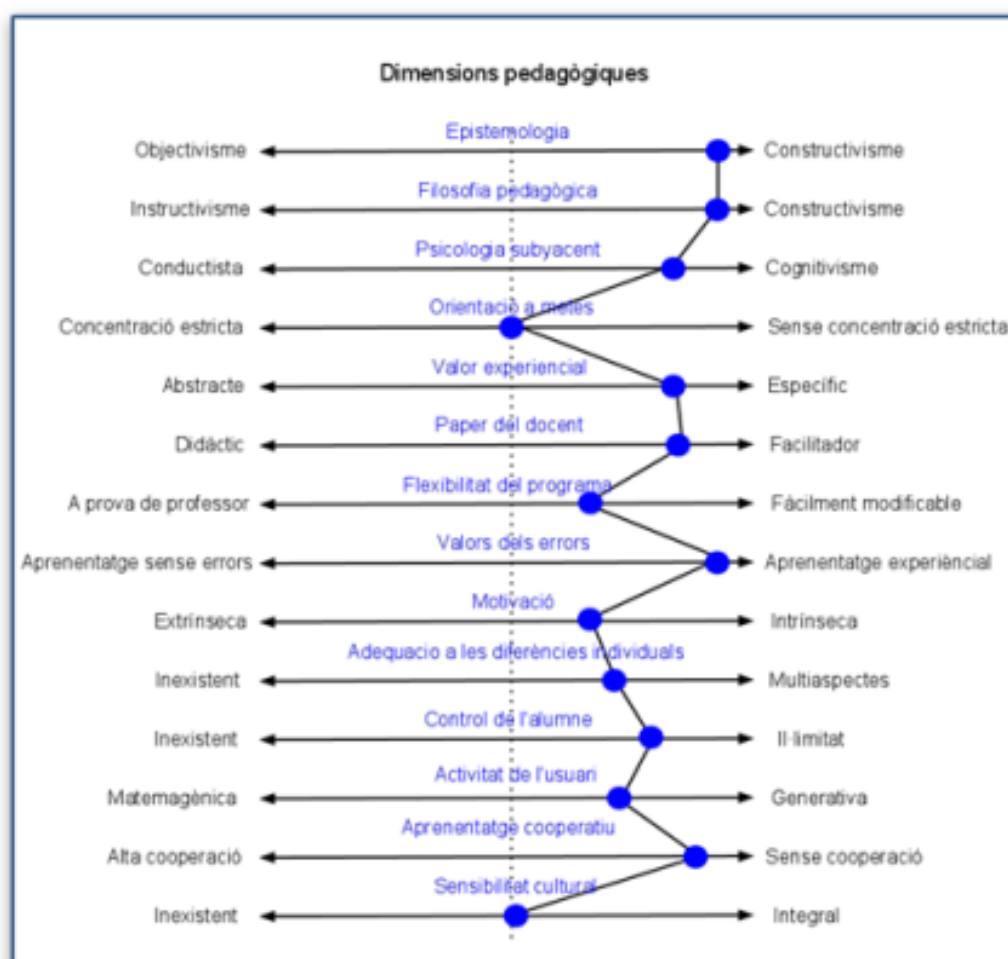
Dimensions pedagògiques

Epistemologia
Objectivisme
Constructivisme

Filosofia pedagògica
Instructivisme
Constructivisme

Psicologia subyacent
Conductista
Cognitivisme

Orientació a metes
Concentració estricta
Sense concentració estricta

Valor experiencial
Abstracte
Específic

Paper del docent
Didàctic
Facilitador

Flexibilitat del programa
A prova de professor
Fàcilment modificable

Valors dels errors
Aprenentatge sense errors
Aprenentatge experiència!

Motivació
Extrínseca
Intrínseca

Adequacio a les diferències individuals
Inexistent
Multiaspectes

Control de l'alumne
Inexistent
Il·limitat

Activitat de l'usuari
Matemagènica
Generativa

Aprenentatge cooperatiu
Alta cooperació
Sense cooperació

Sensibilitat cultural
Inexistent
Integral